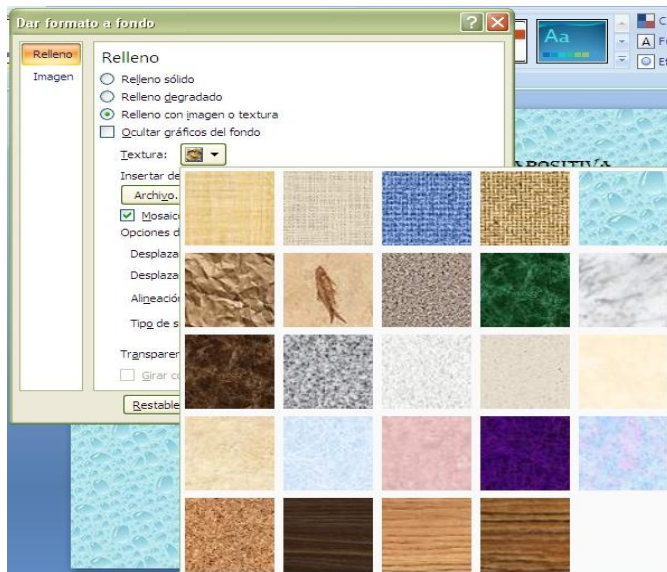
Dar formato a fondo

Relleno
Imagen

Relleno
Relleno sólido
Relleno degradado
Relleno con imagen o textura
Ocultar gráficos del fondo
Textura:
Insertar de
Archivo...
Mosaico
Opciones d
Desplaza
Desplaza
Alineació
Tipo de s
Transparen
Girar co
Restable

Aa
C
A F
E
APOSITIVA